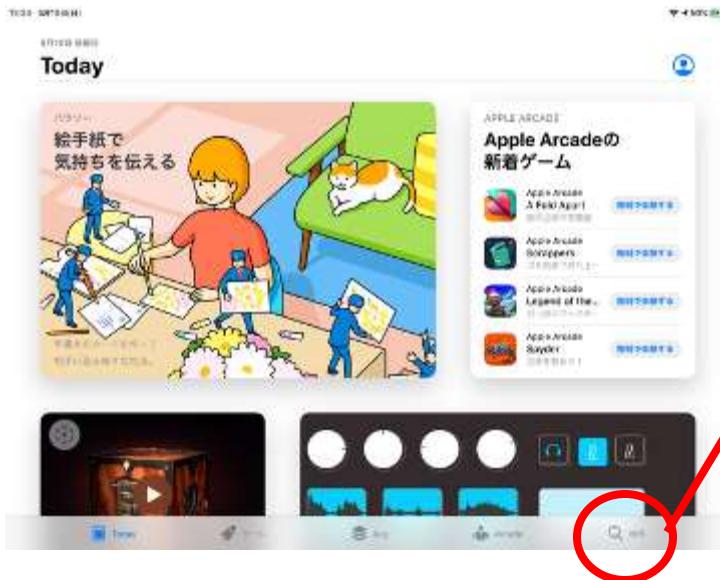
Today

パワリー
絵手紙で
気持ちを伝える

APPLE ARCADE
Apple Arcadeの
新着ゲーム

Apple Arcade
A Fold Apart
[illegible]

Apple Arcade
Scrappers
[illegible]

Apple Arcade
Legend of the...
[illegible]

Apple Arcade
Sayonara
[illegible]

Today
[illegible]
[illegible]
Arcade
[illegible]